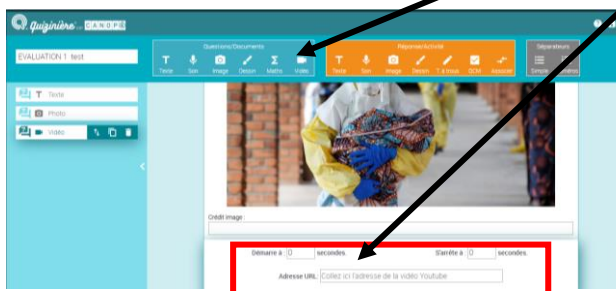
Quizinière CANOPÉ

EVALUATION 1 test

Questions/Documents
Texte Son Image Dessin Maths Vidéo

Réponses/Activité
Texte Son Image Dessin T à trous QCM Associer

Séparateurs
Simple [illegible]

Texte
Photo
Vidéo

Crédit image :

Démarre à 0 secondes.
S'arrête à 0 secondes.

Adresse URL: Collez ici l'adresse de la vidéo Youtube